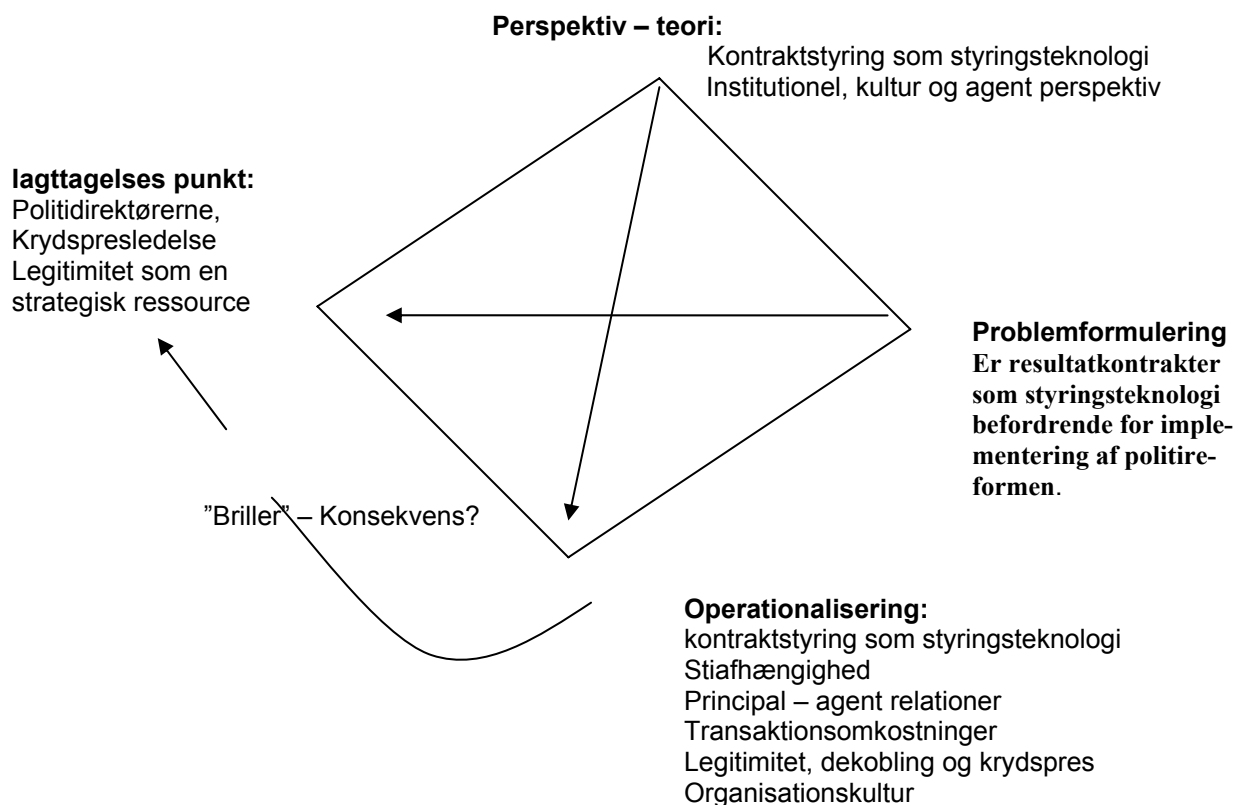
**Perspektiv – teori:**
Kontraktstyring som styringsteknologi
Institutionel, kultur og agent perspektiv

**Iagttagelses punkt:**
Politidirektørerne,
Krydspresledelse
Legitimitet som en strategisk ressource

**Problemformulering**
**Er resultatkontrakter som styringsteknologi befordrende for implementering af politireformen**.

”Briller” – Konsekvens?

**Operationalisering:**
kontraktstyring som styringsteknologi
Stiafhængighed
Principal – agent relationer
Transaktionsomkostninger
Legitimitet, dekobling og krydspres
Organisationskultur